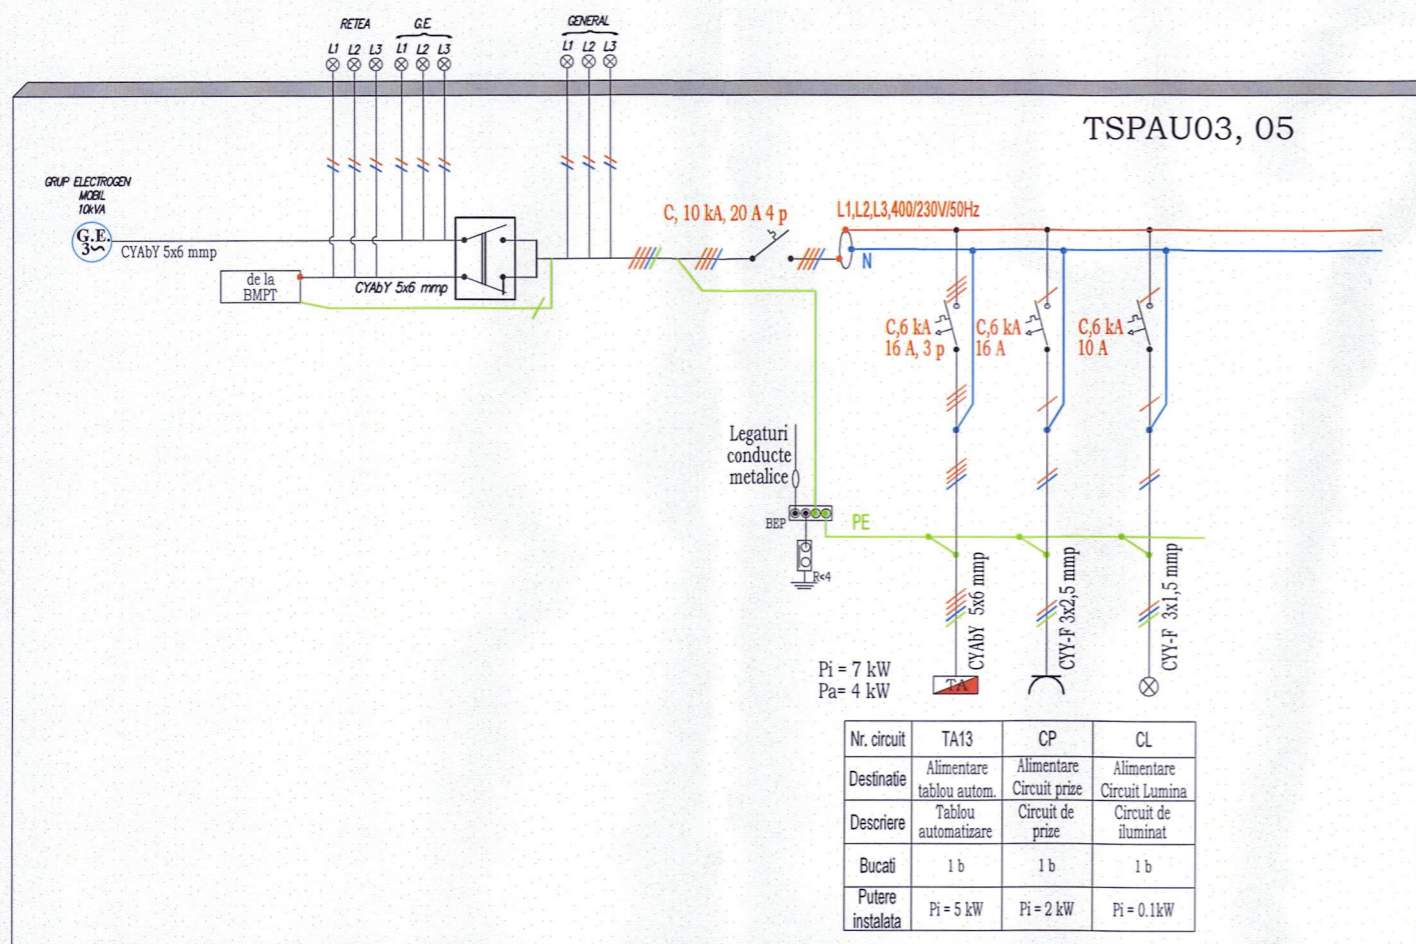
RETEA G.E. GENERAL
L1 L2 L3 L1 L2 L3 L1 L2 L3

TSPAU03, 05

GRUP ELECTROGEN MOBIL 10kVA

G.E. 3~

CYAbY 5x6 mmp

de la BMPT

CYAbY 5x6 mmp

C, 10 kA, 20 A 4 p

L1,L2,L3,400/230V/50Hz

N

C,6 kA 16 A, 3 p

C,6 kA 16 A

C,6 kA 10 A

Legaturi conducte metalice

BEP

PE

R<4

CYAbY 5x6 mmp

CYY-F 3x2,5 mmp

CYY-F 3x1,5 mmp

Pi = 7 kW
Pa= 4 kW

TA

| Nr. circuit | TA13 | CP | CL |
|---|---|---|---|
| Destinatie | Alimentare tablou autom. | Alimentare Circuit prize | Alimentare Circuit Lumina |
| Descriere | Tablou automatizare | Circuit de prize | Circuit de iluminat |
| Bucati | 1 b | 1 b | 1 b |
| Putere instalata | Pi = 5 kW | Pi = 2 kW | Pi = 0.1kW |